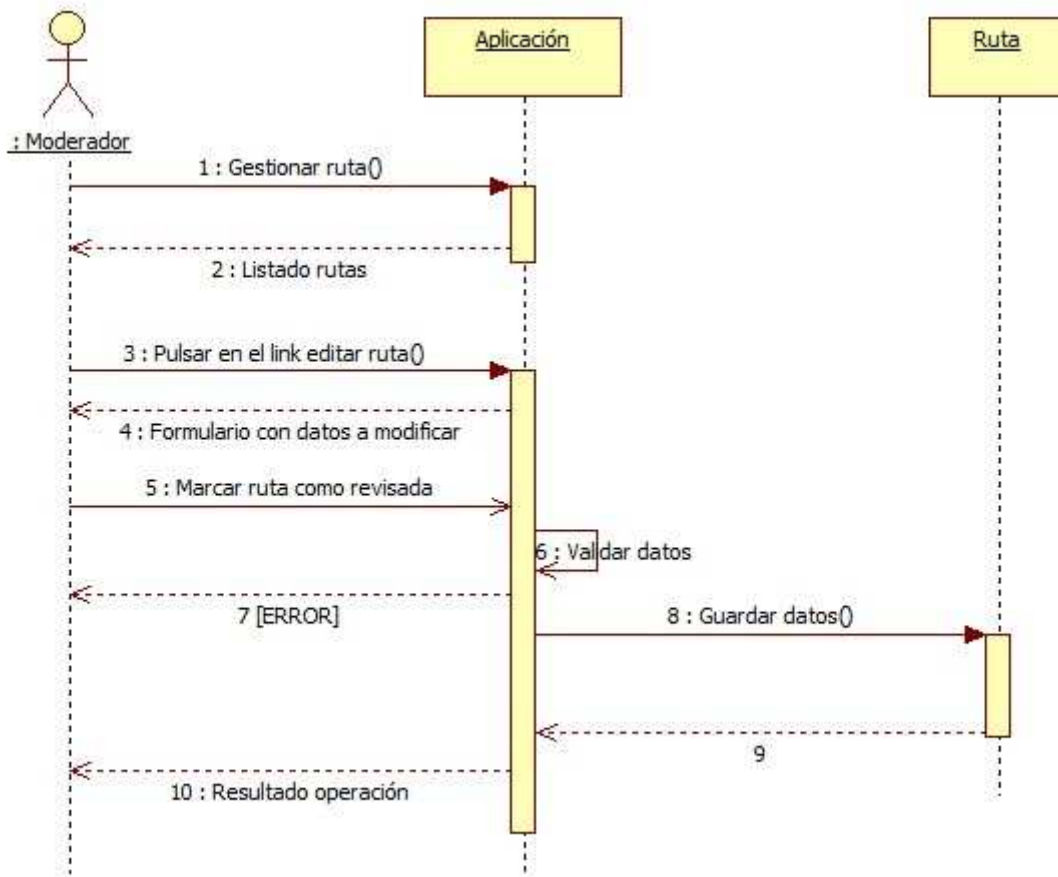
Aplicación

Ruta

: Moderador

1 : Gestionar ruta()

2 : Listado rutas

3 : Pulsar en el link editar ruta()

4 : Formulario con datos a modificar

5 : Marcar ruta como revisada

6 : Validar datos

7 [ERROR]

8 : Guardar datos()

9

10 : Resultado operación